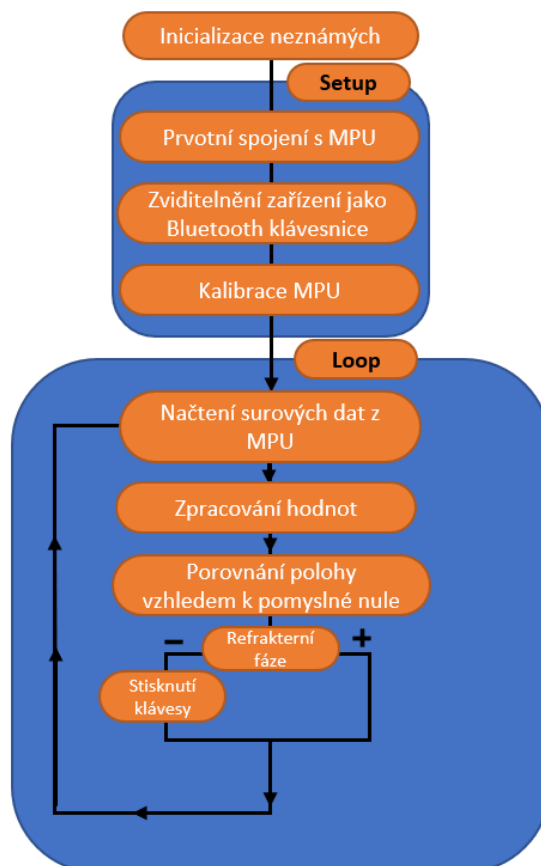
Inicializace neznámých

Setup

Prvotní spojení s MPU

Zviditelnění zařízení jako Bluetooth klávesnice

Kalibrace MPU

Loop

Načtení surových dat z MPU

Zpracování hodnot

Porovnání polohy vzhledem k pomyslné nule

–

Refrakterní fáze

+

Stisknutí klávesy